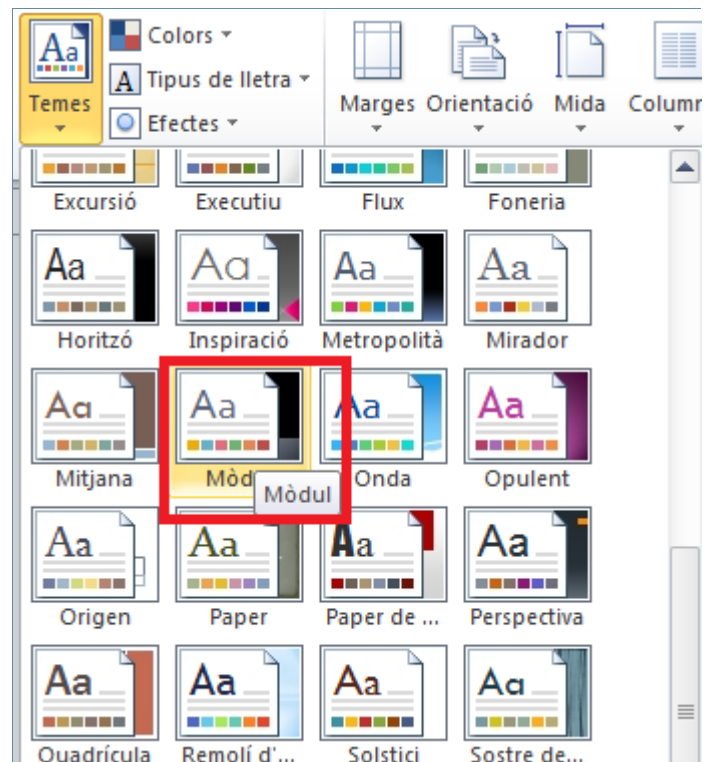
Aa
Temes

Colors
A Tipus de lletra
Efectes

Marges
Orientació
Mida
Column

Excursió
Executiu
Flux
Foneria

Aa
Horitzó
Aa
Inspiració
Aa
Metropolità
Aa
Mirador

Aa
Mitjana
Aa
Mòdu
Mòdul
Aa
Onda
Aa
Opulent

Aa
Origen
Aa
Paper
Aa
Paper de ...
Aa
Perspectiva

Aa
Quadrícula
Aa
Remolí d'...
Aa
Solstici
Aa
Sostre de...